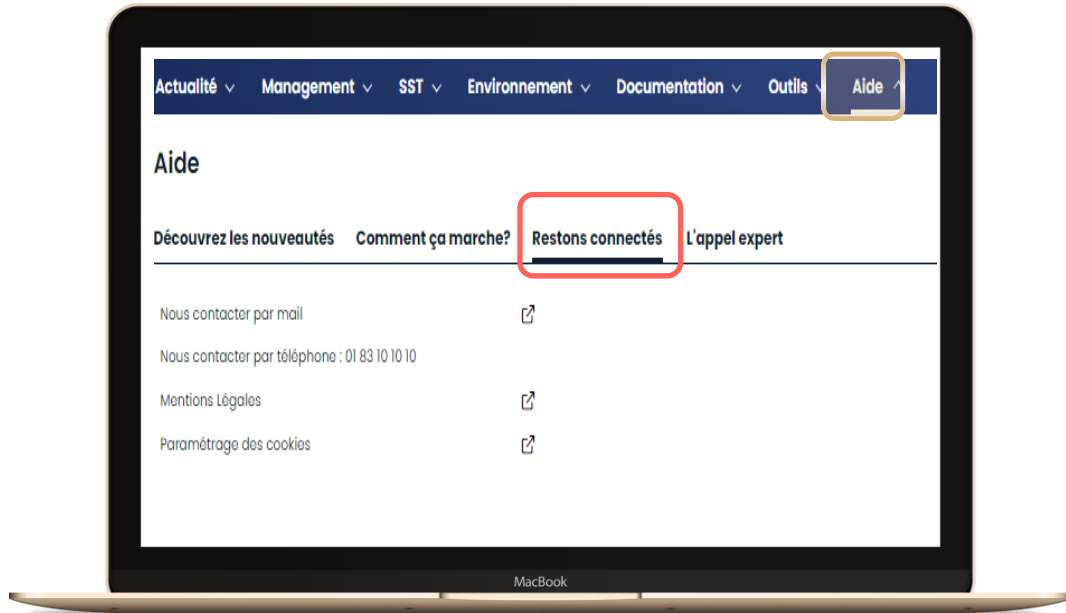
Actualité Management SST Environnement Documentation Outils Aide

Aide

Découvrez les nouveautés Comment ça marche? Restons connectés L'appel expert

Nous contacter par mail

Nous contacter par téléphone : 01 83 10 10 10

Mentions Légales

Paramétrage des cookies

MacBook